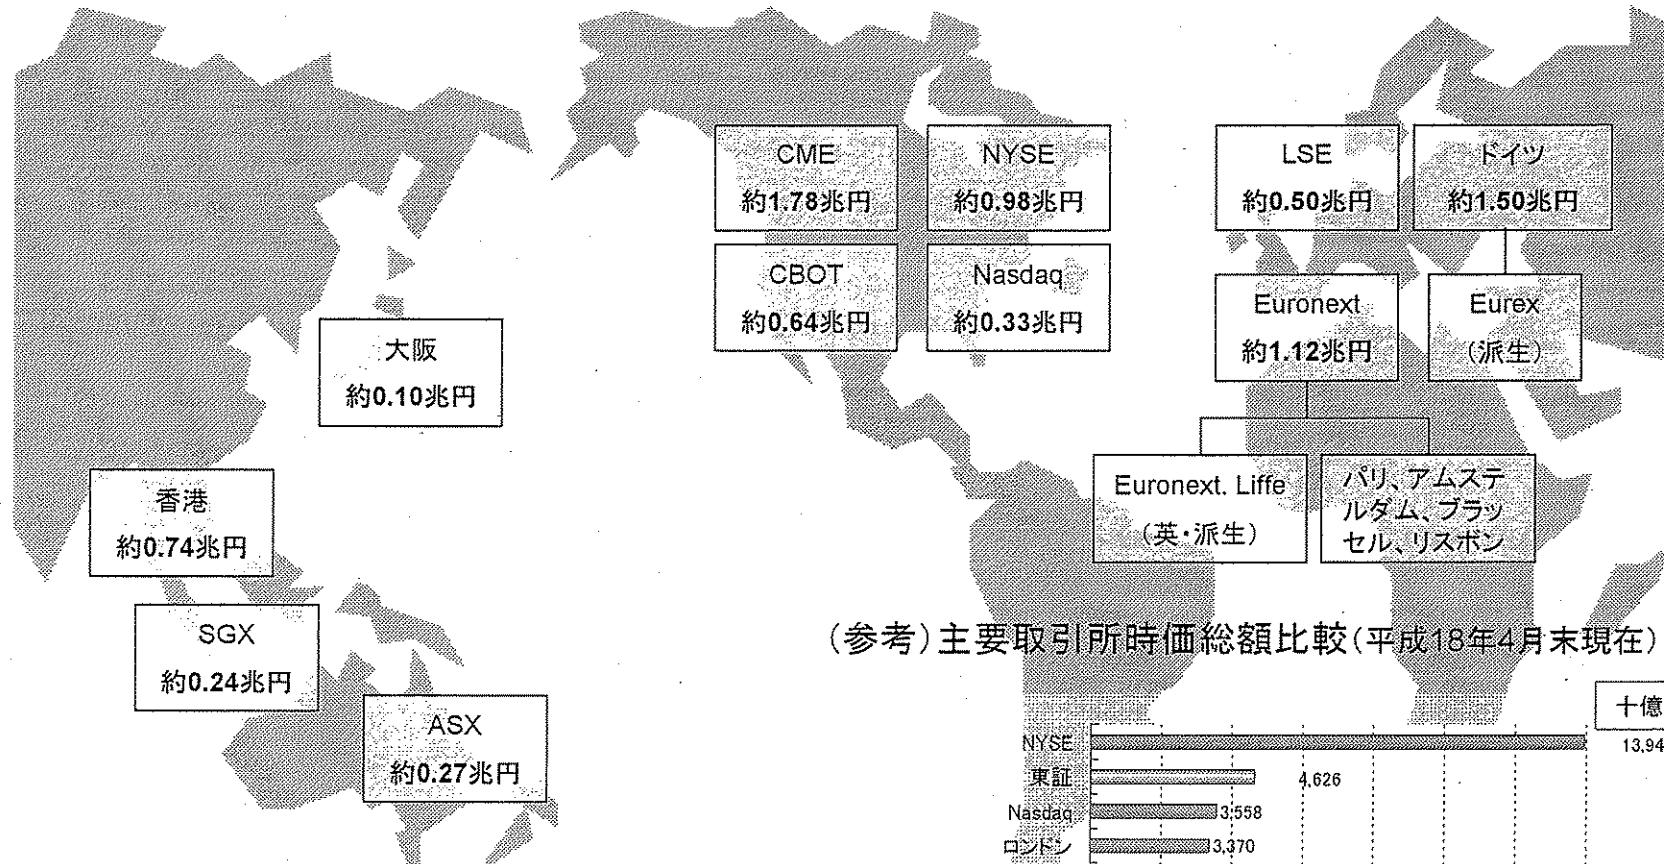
CME
約1.78兆円

NYSE
約0.98兆円

CBOT
約0.64兆円

Nasdaq
約0.33兆円

LSE
約0.50兆円

ドイツ
約1.50兆円

Euronext
約1.12兆円

Eurex
(派生)

Euronext. Liffe
(英・派生)

パリ、アムステルダム、ブラッセル、リスボン

大阪
約0.10兆円

香港
約0.74兆円

SGX
約0.24兆円

ASX
約0.27兆円

(参考)主要取引所時価総額比較(平成18年4月末現在)

十億

| | |
|---|---|
| NYSE | 13,94 |
| 東証 | 4,626 |
| Nasdaq | 3,558 |
| ロンドン | 3,370 |